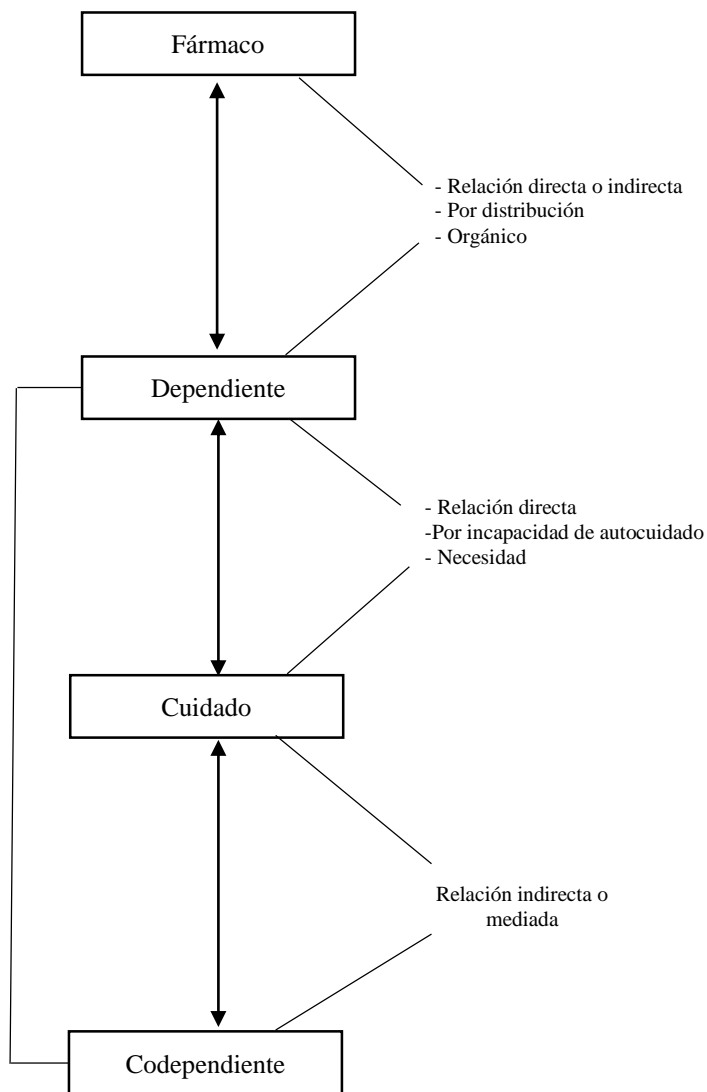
Fármaco

- Relación directa o indirecta
- Por distribución
- Orgánico

Dependiente

- Relación directa
-Por incapacidad de autocuidado
- Necesidad

Cuidado

Relación indirecta o mediada

Codependiente